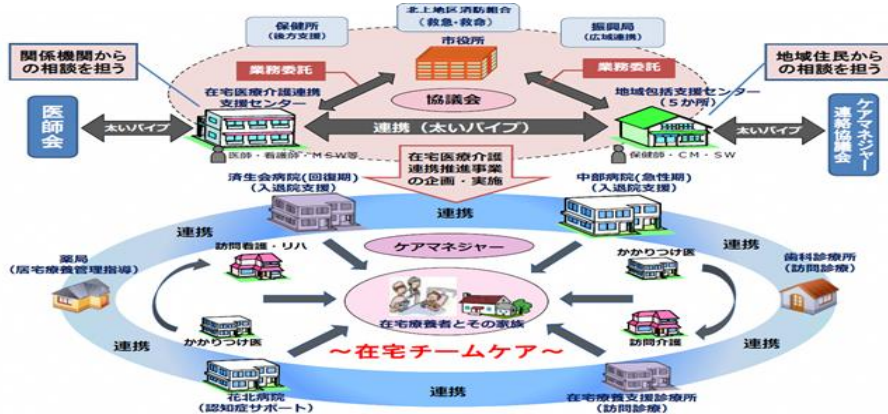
保健所
（後方支援）

北上地区消防組合
（救急・救命）

振興局
（広域連携）

市役所

関係機関からの相談を担う

地域住民からの相談を担う

業務委託

業務委託

在宅医療介護連携支援センター

協議会

地域包括支援センター（5か所）

医師会

太いパイプ

連携（太いパイプ）

太いパイプ

ケアマネジャー連絡協議会

医師・看護師・MSW等

保健師・CM・SW

在宅医療介護連携推進事業の企画・実施

清生会病院（回復期）（入退院支援）

中部病院（急性期）（入退院支援）

連携

連携

連携

薬局
（居宅療養管理指導）

訪問看護・リハ

ケアマネジャー

かかりつけ医

歯科診療所
（訪問診療）

在宅療養者とその家族

連携

かかりつけ医

訪問介護

連携

～在宅チームケア～

花北病院
（認知症サポート）

連携

在宅療養支援診療所
（訪問診療）